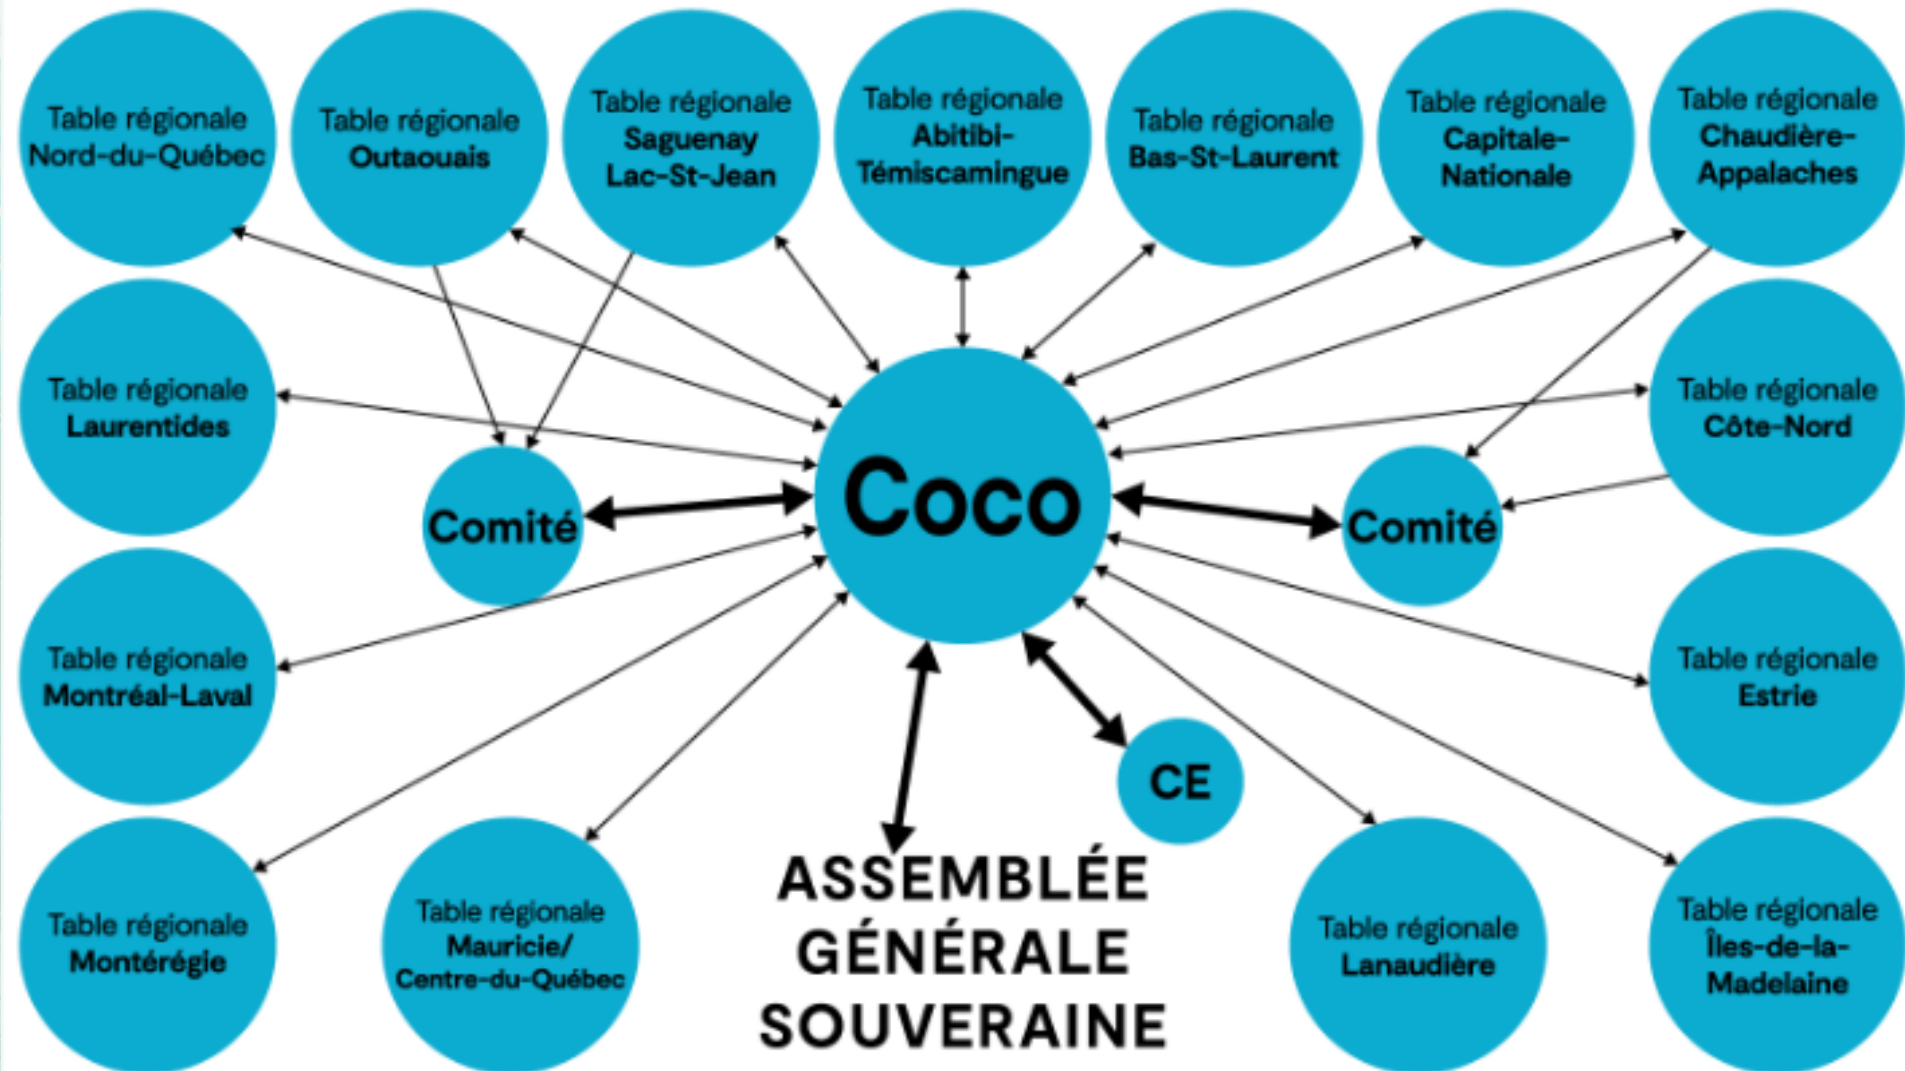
Table régionale Nord-du-Québec

Table régionale Outaouais

Table régionale Saguenay Lac-St-Jean

Table régionale Abitibi-Témiscamingue

Table régionale Bas-St-Laurent

Table régionale Capitale-Nationale

Table régionale Chaudière-Appalaches

Table régionale Laurentides

Table régionale Côte-Nord

Comité

Coco

Comité

Table régionale Montréal-Laval

Table régionale Estrie

CE

Table régionale Montérégie

Table régionale Mauricie/ Centre-du-Québec

ASSEMBLÉE GÉNÉRALE SOUVERAINE

Table régionale Lanaudière

Table régionale Îles-de-la-Madelaine